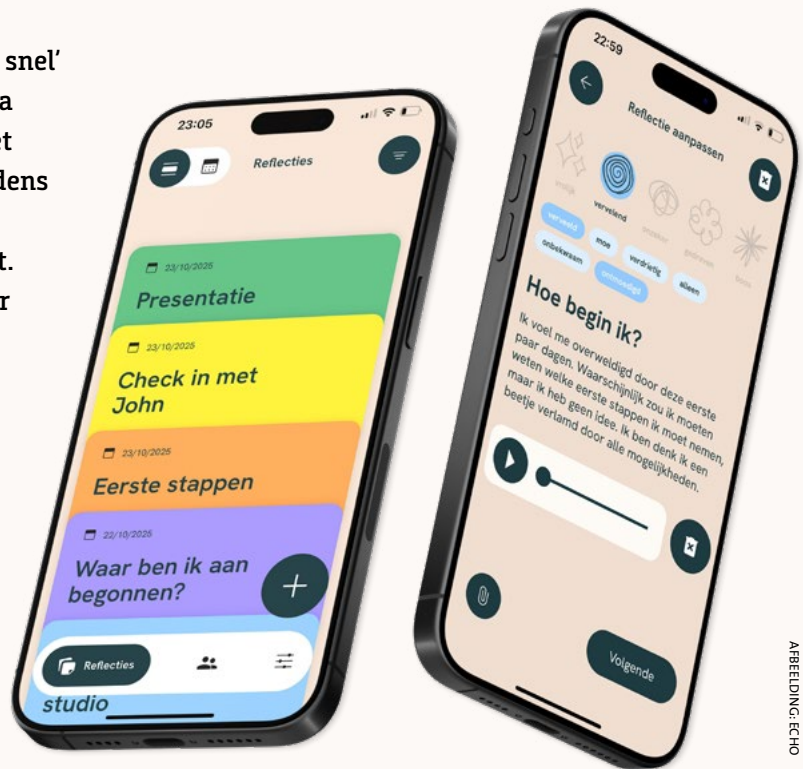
snel'
a
et
dens

t.
r

23:05

Reflecties

23/10/2025
Presentatie

23/10/2025
Check in met John

23/10/2025
Eerste stappen

22/10/2025
Waar ben ik aan begonnen?

studio

Reflecties

22:59

Reflectie aanpassen

vervelend

verveeld
moe
onbekwaam
verdrietig
alleen

Hoe begin ik?

Ik voel me overweldigd door deze eerste paar dagen. Waarschijnlijk zou ik moeten weten welke eerste stappen ik moet nemen, maar ik heb geen idee. Ik ben denk ik een beetje verlamd door alle mogelijkheden.

Volgende

AFBEELDING: ECHO